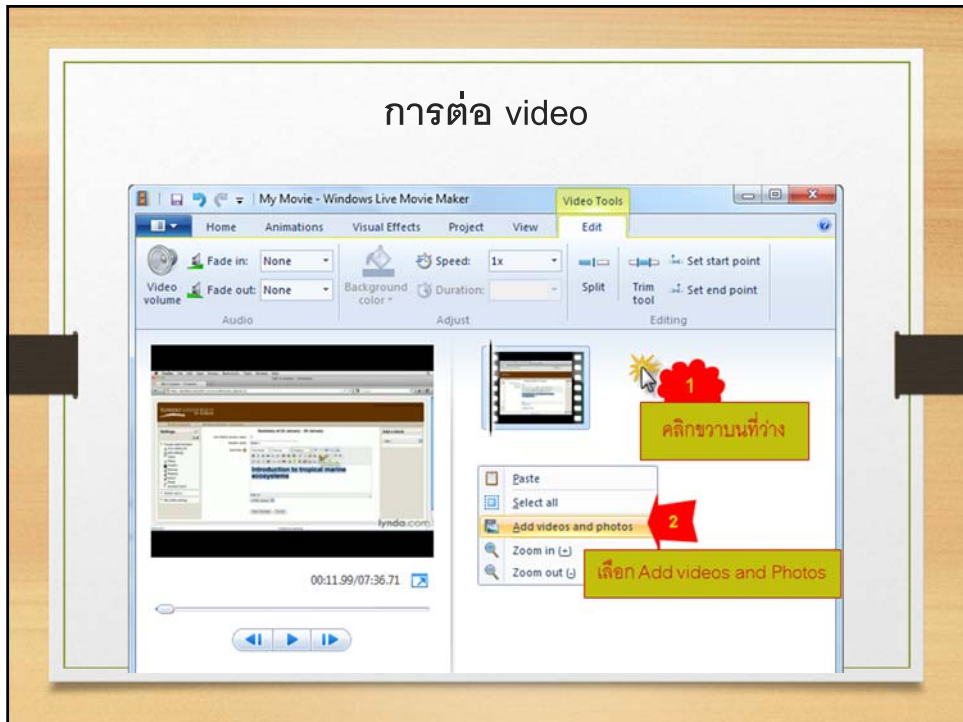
การต่อ video

My Movie - Windows Live Movie Maker

Video Tools

Home Animations Visual Effects Project View Edit

Video volume
Fade in: None
Fade out: None
Audio

Background color
Speed: 1x
Duration:
Adjust

Split
Trim tool
Set start point
Set end point
Editing

Introduction to tropical marine ecosystems

lynda.com

00:11.99/07:36.71

1

คลิกขวาบนที่ว่าง

Paste
Select all
Add videos and photos
Zoom in (+)
Zoom out (-)

2

เลือก Add videos and Photos